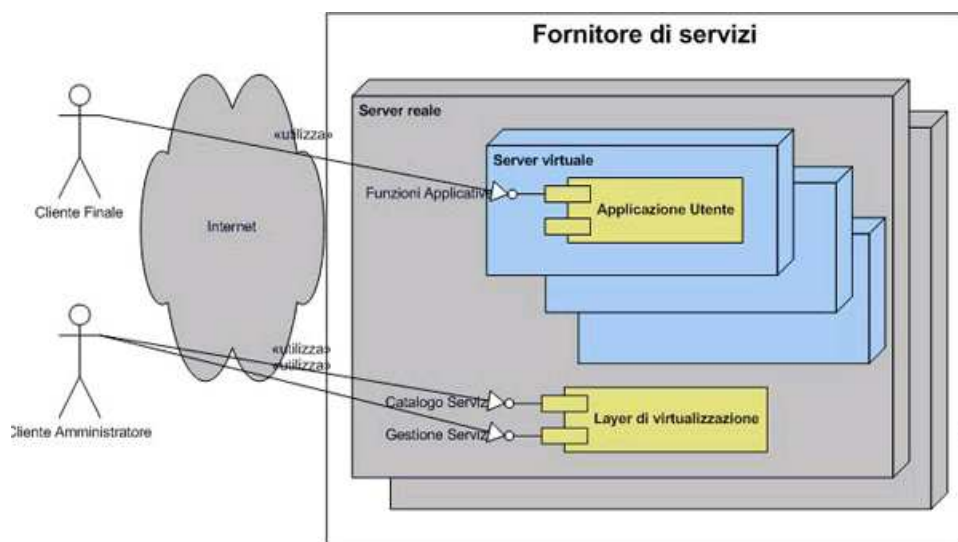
Fornitore di servizi

Server reale

«utilizza»

Server virtuale

Funzioni Applicative

Applicazione Utente

Cliente Finale

Internet

«utilizza»

«utilizza»

Catalogo Serviz

Layer di virtualizzazione

Gestione Serviz

Cliente Amministratore